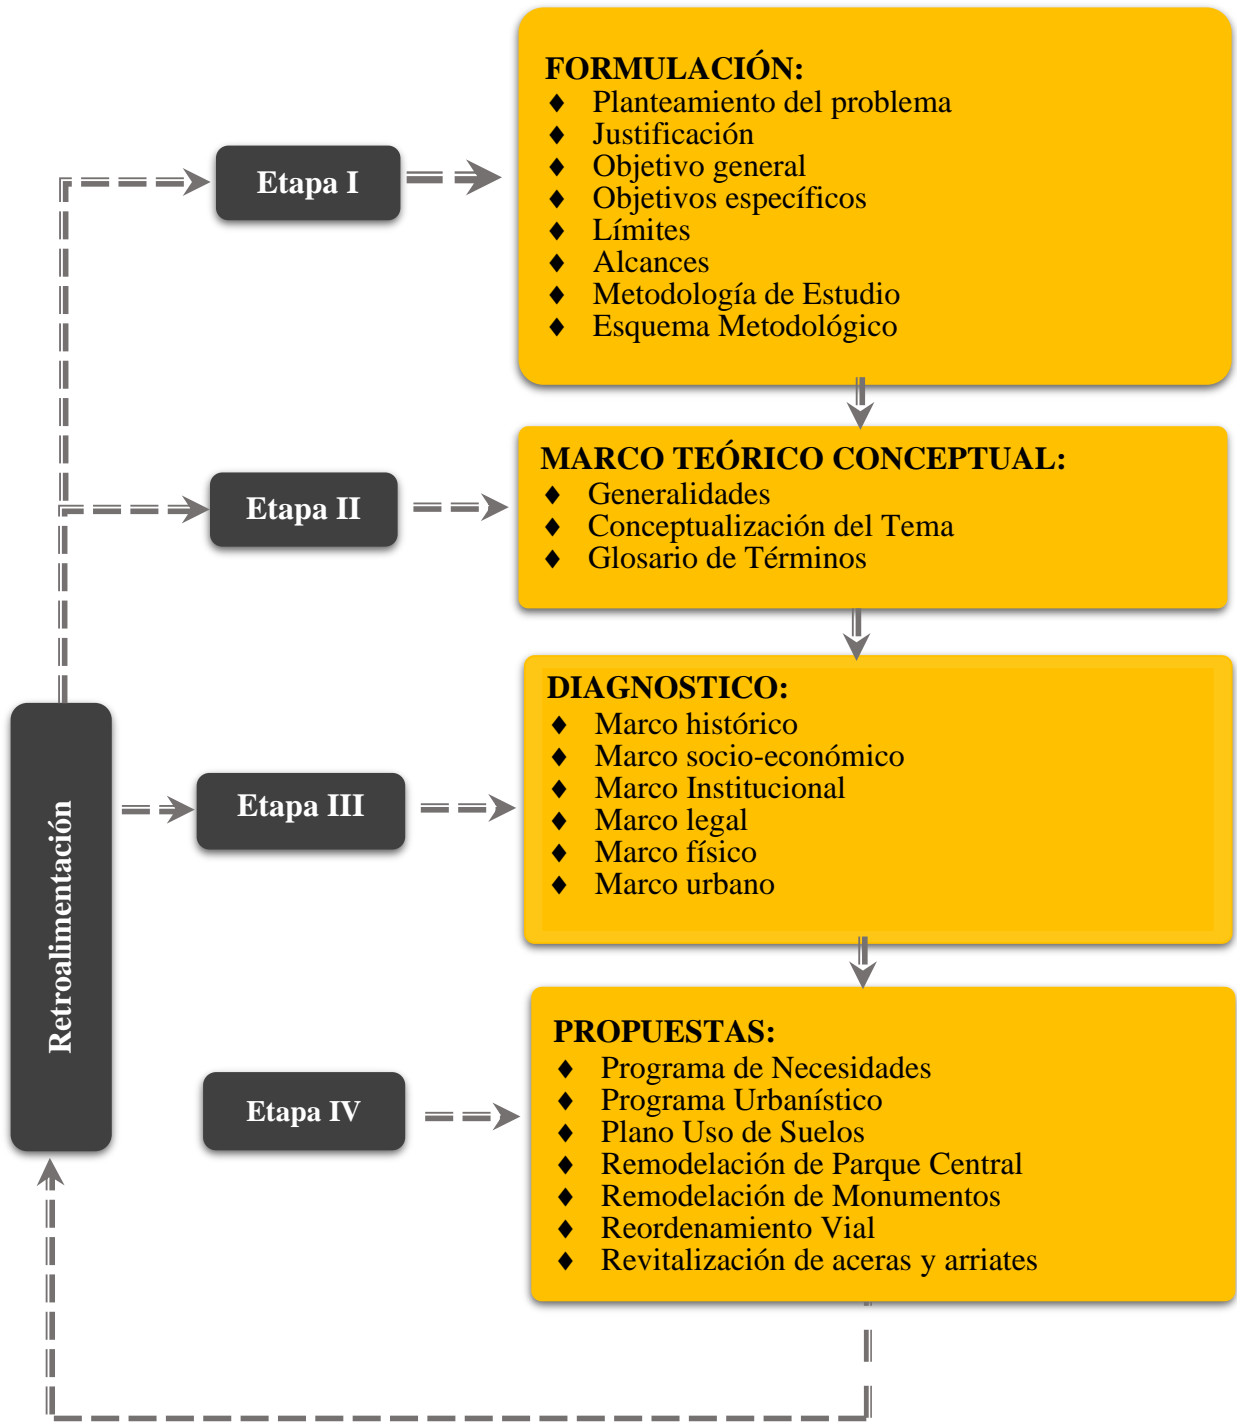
Etapa I

FORMULACIÓN:
♦ Planteamiento del problema
♦ Justificación
♦ Objetivo general
♦ Objetivos específicos
♦ Límites
♦ Alcances
♦ Metodología de Estudio
♦ Esquema Metodológico

Etapa II

MARCO TEÓRICO CONCEPTUAL:
♦ Generalidades
♦ Conceptualización del Tema
♦ Glosario de Términos

Etapa III

DIAGNOSTICO:
♦ Marco histórico
♦ Marco socio-económico
♦ Marco Institucional
♦ Marco legal
♦ Marco físico
♦ Marco urbano

Etapa IV

PROPUESTAS:
♦ Programa de Necesidades
♦ Programa Urbanístico
♦ Plano Uso de Suelos
♦ Remodelación de Parque Central
♦ Remodelación de Monumentos
♦ Reordenamiento Vial
♦ Revitalización de aceras y arriates

Retroalimentación